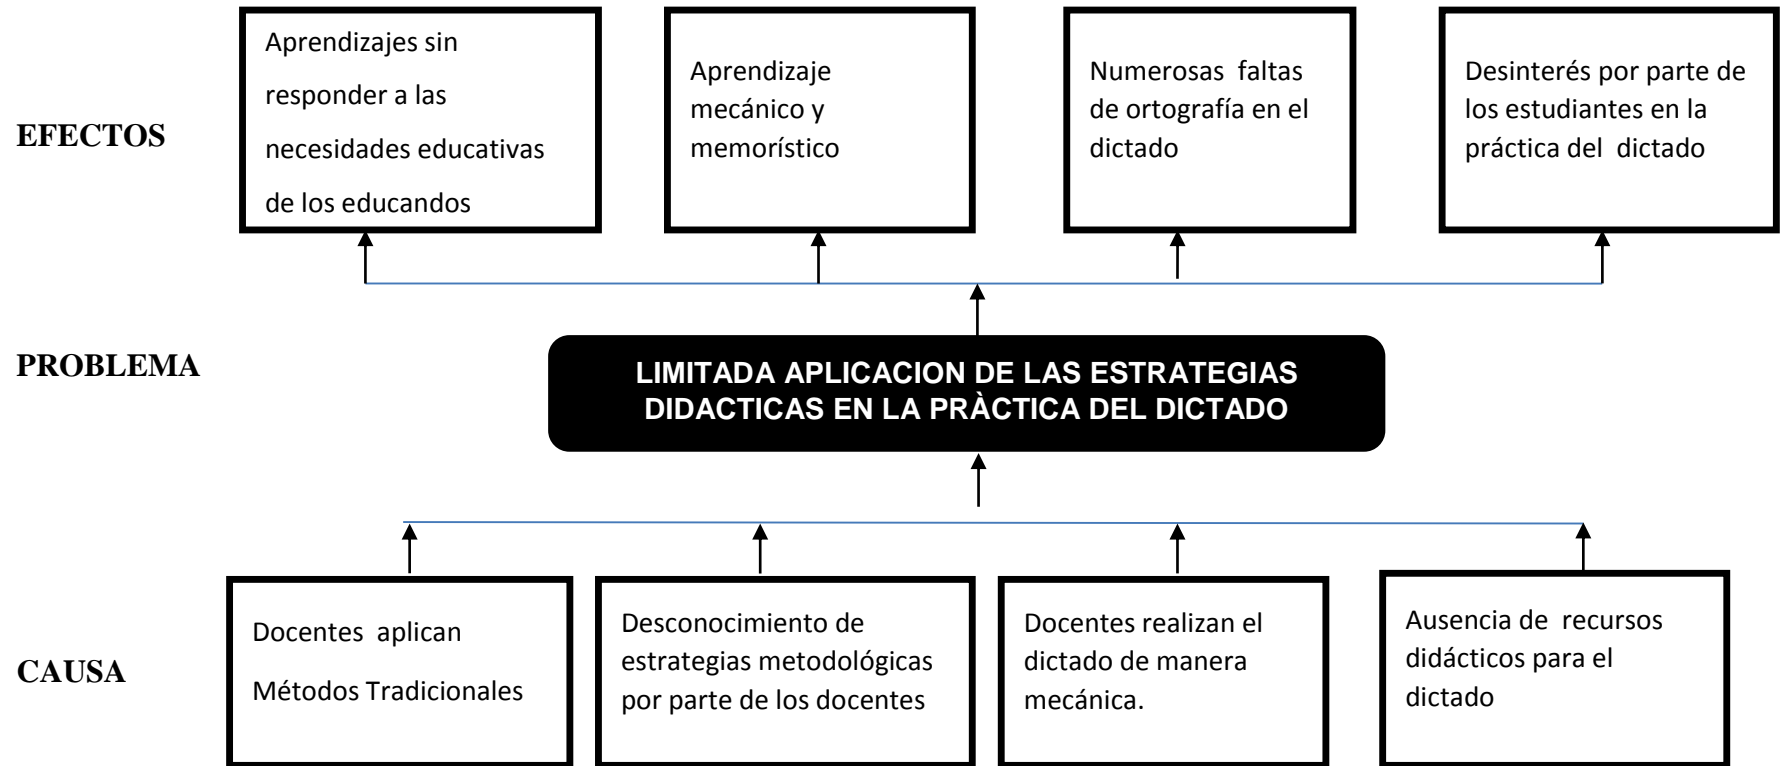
EFECTOS

Aprendizajes sin responder a las necesidades educativas de los educandos

Aprendizaje mecánico y memorístico

Numerosas faltas de ortografía en el dictado

Desinterés por parte de los estudiantes en la práctica del dictado

PROBLEMA

LIMITADA APLICACION DE LAS ESTRATEGIAS DIDACTICAS EN LA PRÀCTICA DEL DICTADO

CAUSA

Docentes aplican Métodos Tradicionales

Desconocimiento de estrategias metodológicas por parte de los docentes

Docentes realizan el dictado de manera mecánica.

Ausencia de recursos didácticos para el dictado